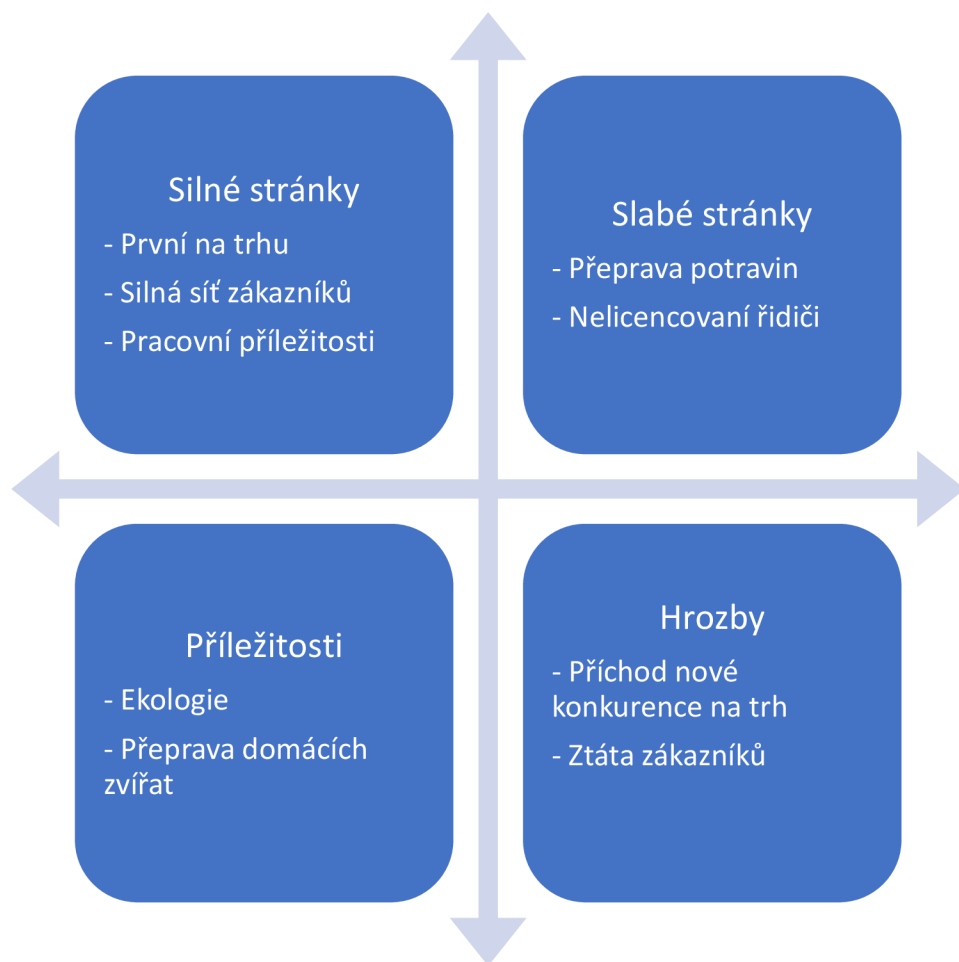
Silné stránky

- První na trhu
- Silná síť zákazníků
- Pracovní příležitosti

Slabé stránky

- Přeprava potravin
- Nelicencovaní řidiči

Příležitosti

- Ekologie
- Přeprava domácích zvířat

Hrozby

- Příchod nové konkurence na trh
- Ztáta zákazníků